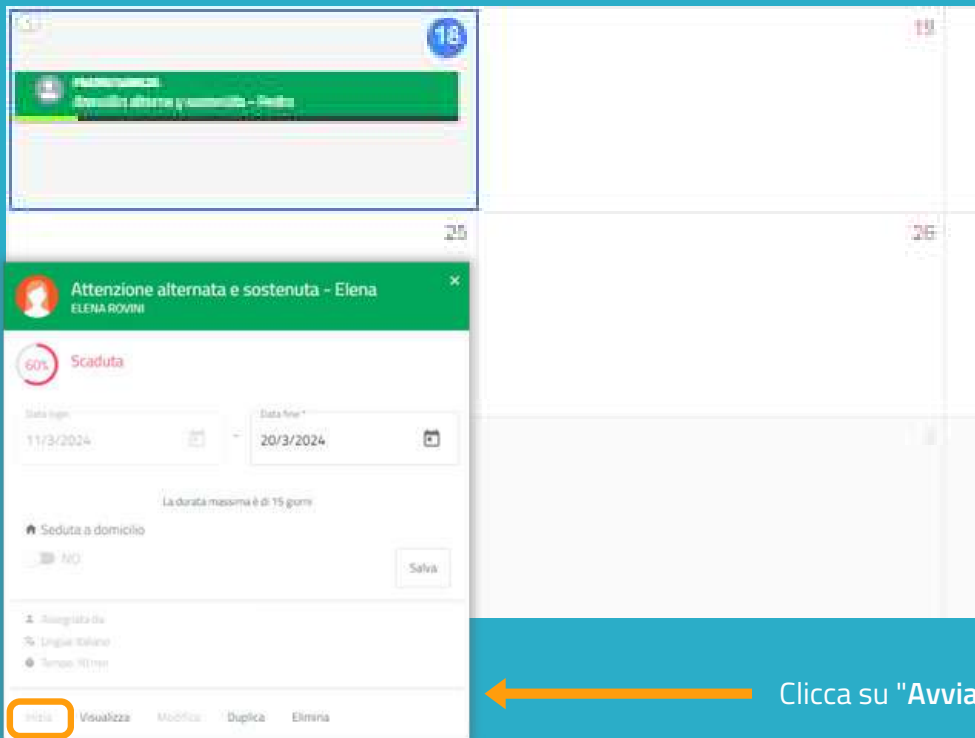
18

19

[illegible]
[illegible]

25

26

Attenzione alternata e sostenuta - Elena
ELENA ROVINI

60%

Scaduta

Data inizio
11/3/2024

Data fine *
20/3/2024

La durata massima è di 15 giorni

Seduta a domicilio

NO

Salva

Assegnata da
Lingua: Italiano
Tempo: 90 min

Inizia

Visualizza

Modifica

Duplica

Elimina

Clicca su "Avvia